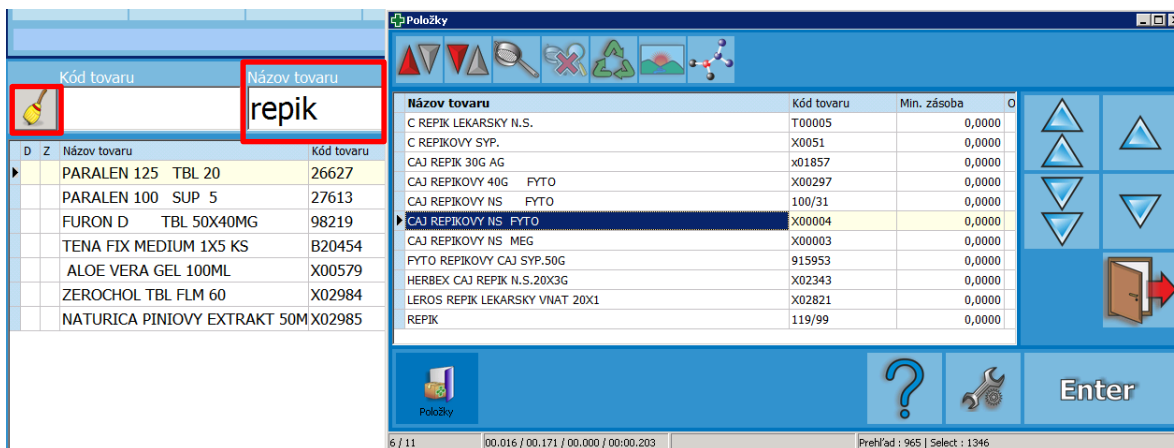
Kód tovaru

Názov tovaru

repik

| D | Z | Názov tovaru | Kód tovaru |
|---|---|---|---|
| | | PARALEN 125 TBL 20 | 26627 |
| | | PARALEN 100 SUP 5 | 27613 |
| | | FURON D TBL 50X40MG | 98219 |
| | | TENA FIX MEDIUM 1X5 KS | B20454 |
| | | ALOE VERA GEL 100ML | X00579 |
| | | ZEROCHOL TBL FLM 60 | X02984 |
| | | NATURICA PINIOVY EXTRAKT 50M | X02985 |

Položky

| Názov tovaru | Kód tovaru | Min. zásoba | O |
|---|---|---|---|
| C REPIK LEKARSKY N.S. | T00005 | 0,0000 | |
| C REPIKOVY SYP. | X0051 | 0,0000 | |
| CAJ REPIK 30G AG | x01857 | 0,0000 | |
| CAJ REPIKOVY 40G FYTO | X00297 | 0,0000 | |
| CAJ REPIKOVY NS FYTO | 100/31 | 0,0000 | |
| CAJ REPIKOVY NS FYTO | X00004 | 0,0000 | |
| CAJ REPIKOVY NS MEG | X00003 | 0,0000 | |
| FYTO REPIKOVY CAJ SYP.50G | 915953 | 0,0000 | |
| HERBEX CAJ REPIK N.S.20X3G | X02343 | 0,0000 | |
| LEROS REPIK LEKARSKY VNAT 20X1 | X02821 | 0,0000 | |
| REPIK | 119/99 | 0,0000 | |

Položky

Enter

6 / 11 | 00.016 / 00.171 / 00.000 / 00:00.203 | Prehľad : 965 | Select : 1346